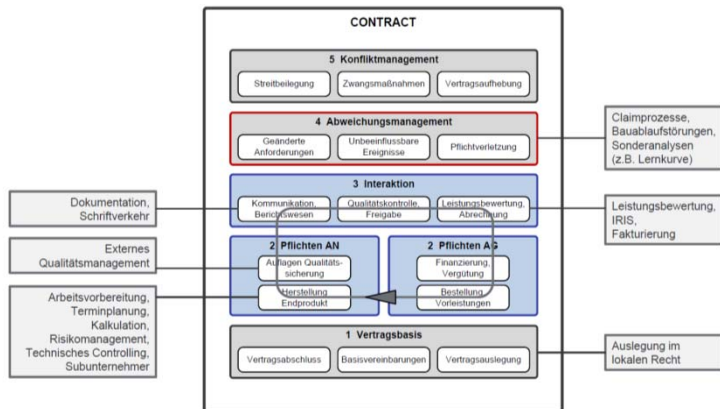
CONTRACT

5 Konfliktmanagement

Streitbeilegung

Zwangsmaßnahmen

Vertragsaufhebung

4 Abweichungsmanagement

Geänderte Anforderungen

Unbeeinflussbare Ereignisse

Pflichtverletzung

3 Interaktion

Kommunikation, Berichtswesen

Qualitätskontrolle, Freigabe

Leistungsbewertung, Abrechnung

2 Pflichten AN

Auflagen Qualitätssicherung

Herstellung Endprodukt

2 Pflichten AG

Finanzierung, Vergütung

Bestellung Vorleistungen

1 Vertragsbasis

Vertragsabschluss

Basisvereinbarungen

Vertragsauslegung

Dokumentation, Schriftverkehr

Externes Qualitätsmanagement

Arbeitsvorbereitung, Terminplanung, Kalkulation, Risikomanagement, Technisches Controlling, Subunternehmer

Claimprozesse, Bauablaufstörungen, Sonderanalysen (z.B. Lernkurve)

Leistungsbewertung, IRIS, Fakturierung

Auslegung im lokalen Recht